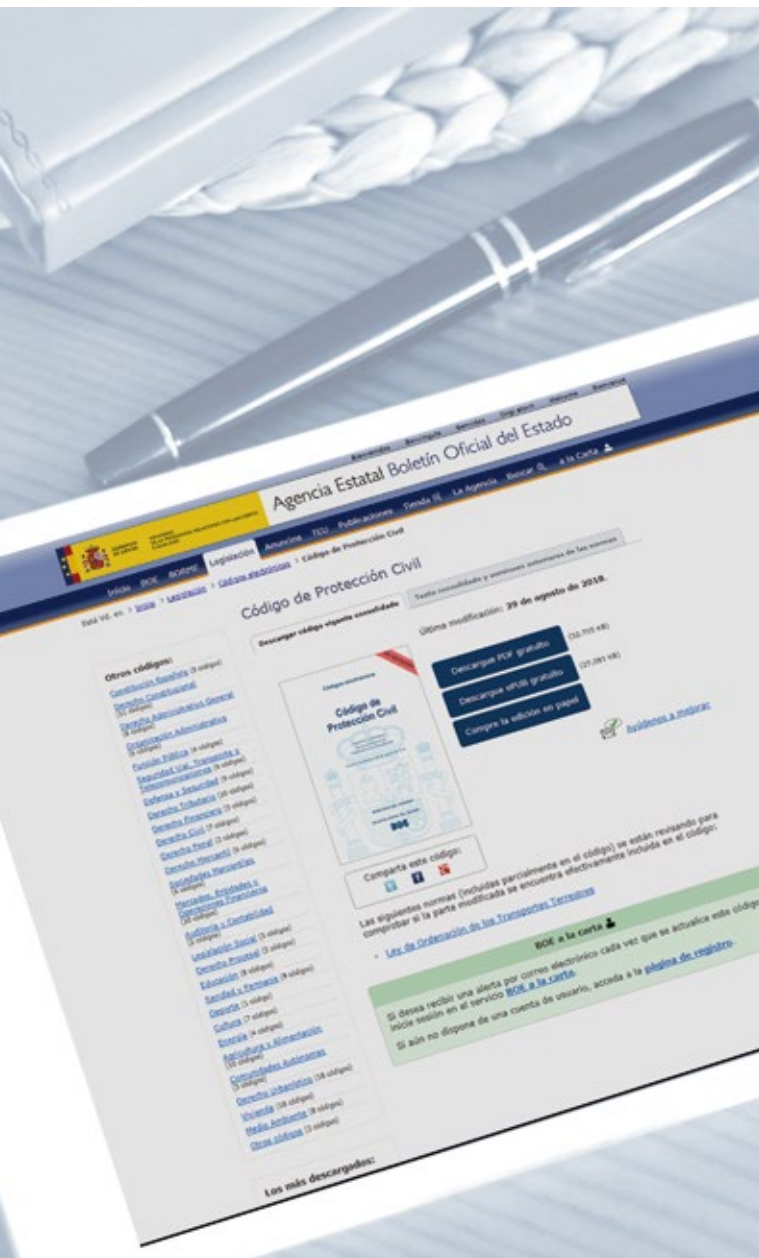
Agencia Estatal Boletín Oficial del Estado

Inicio BOE BORME Legislación Anuncios TEU Publicaciones Tienda La Agencia Buscar a la Carta

Está Vd. en: > Inicio > Legislación > Códigos electrónicos > Código de Protección Civil

Código de Protección Civil

Descargar código vigente consolidado

Texto consolidado y versiones anteriores de las normas

Última modificación: 29 de agosto de 2018.

Código de Protección Civil

BOE

Descargue PDF gratuito (32.715 KB)

Descargue ePUB gratuito (27.283 KB)

Compre la edición en papel

Ayúdenos a mejorar

Comparta este código:

Las siguientes normas (incluidas parcialmente en el código) se están revisando para comprobar si la parte modificada se encuentra efectivamente incluida en el código:

• Ley de Ordenación de los Transportes Terrestres

BOE a la carta

Si desea recibir una alerta por correo electrónico cada vez que se actualice este código, inicie sesión en el servicio BOE a la carta.

Si aún no dispone de una cuenta de usuario, acceda a la página de registro.

Otros códigos:
Constitución Española (3 códigos)
Derecho Constitucional (11 códigos)
Derecho Administrativo General (8 códigos)
Organización Administrativa (9 códigos)
Función Pública (4 códigos)
Seguridad Vial, Transporte y Telecomunicaciones (8 códigos)
Defensa y Seguridad (8 códigos)
Derecho Tributario (10 códigos)
Derecho Financiero (5 códigos)
Derecho Civil (7 códigos)
Derecho Penal (3 códigos)
Derecho Mercantil (6 códigos)
Sociedades Mercantiles (4 códigos)
Mercados, Entidades y Operaciones Financieras (8 códigos)
Auditoría y Contabilidad (3 códigos)
Legislación Social (5 códigos)
Derecho Procesal (3 códigos)
Educación (8 códigos)
Sanidad y Farmacia (9 códigos)
Deporte (3 códigos)
Cultura (7 códigos)
Energía (4 códigos)
Agricultura y Alimentación (10 códigos)
Comunidades Autónomas (5 códigos)
Derecho Urbanístico (18 códigos)
Vivienda (18 códigos)
Medio Ambiente (8 códigos)
Otros códigos (3 códigos)

Los más descargados: